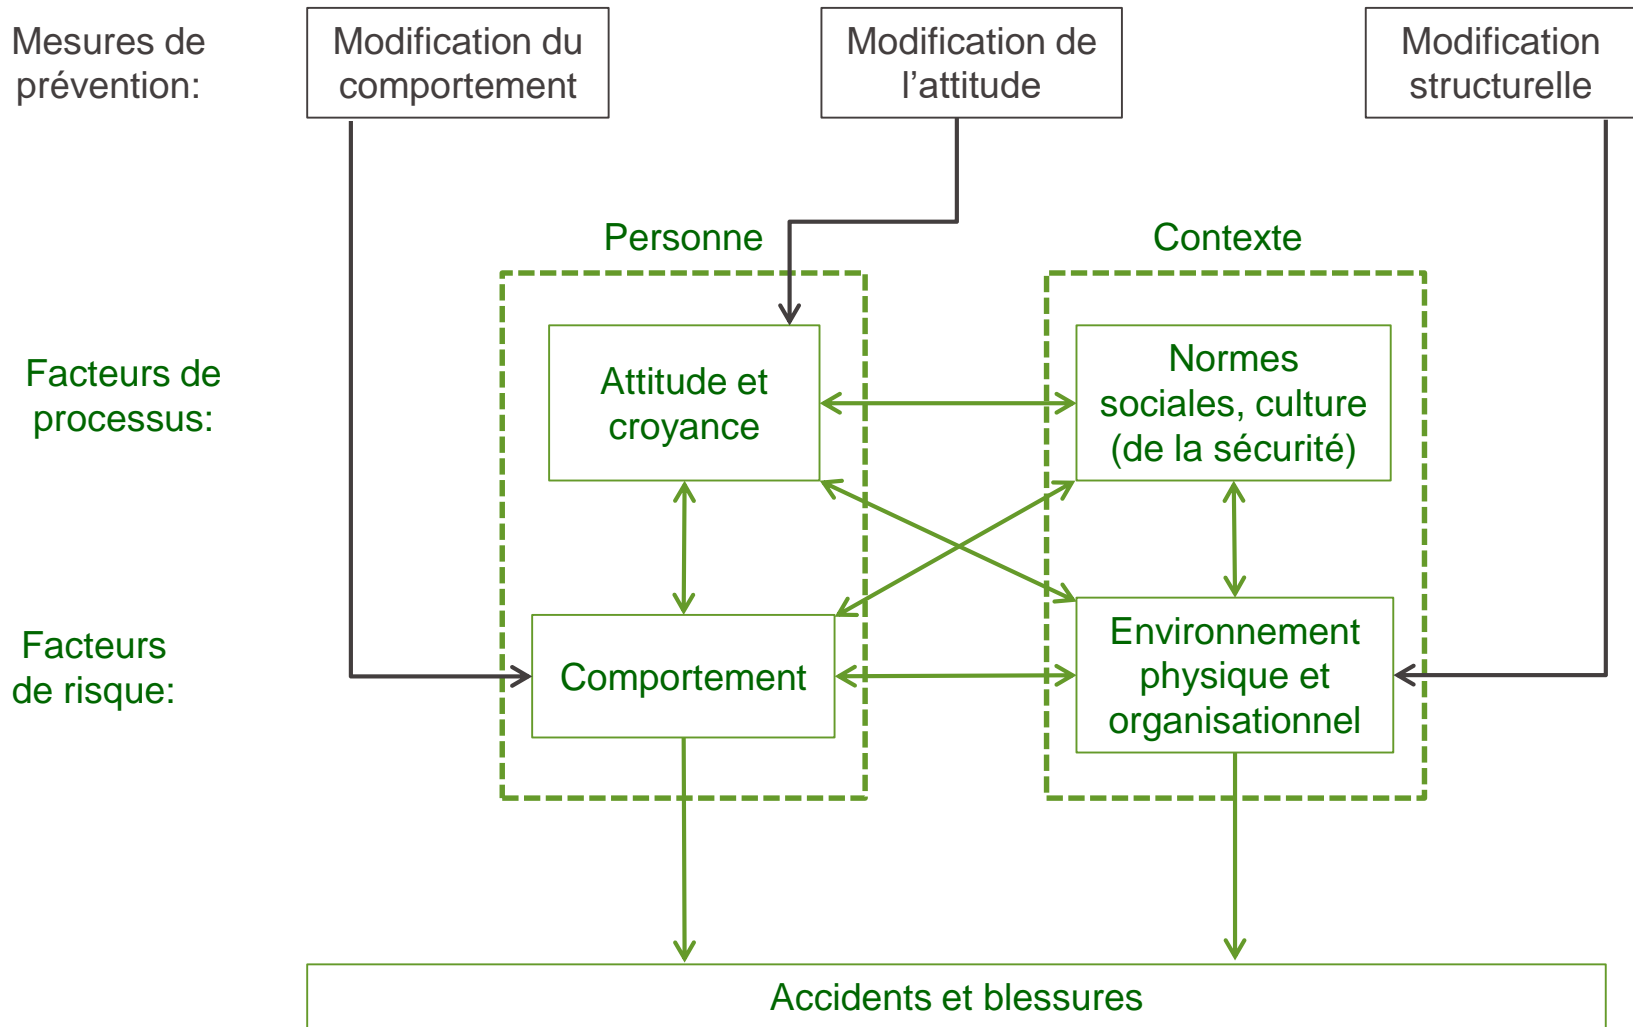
Mesures de prévention:

Modification du comportement

Modification de l’attitude

Modification structurelle

Personne

Contexte

Facteurs de processus:

Attitude et croyance

Normes sociales, culture (de la sécurité)

Facteurs de risque:

Comportement

Environnement physique et organisationnel

Accidents et blessures